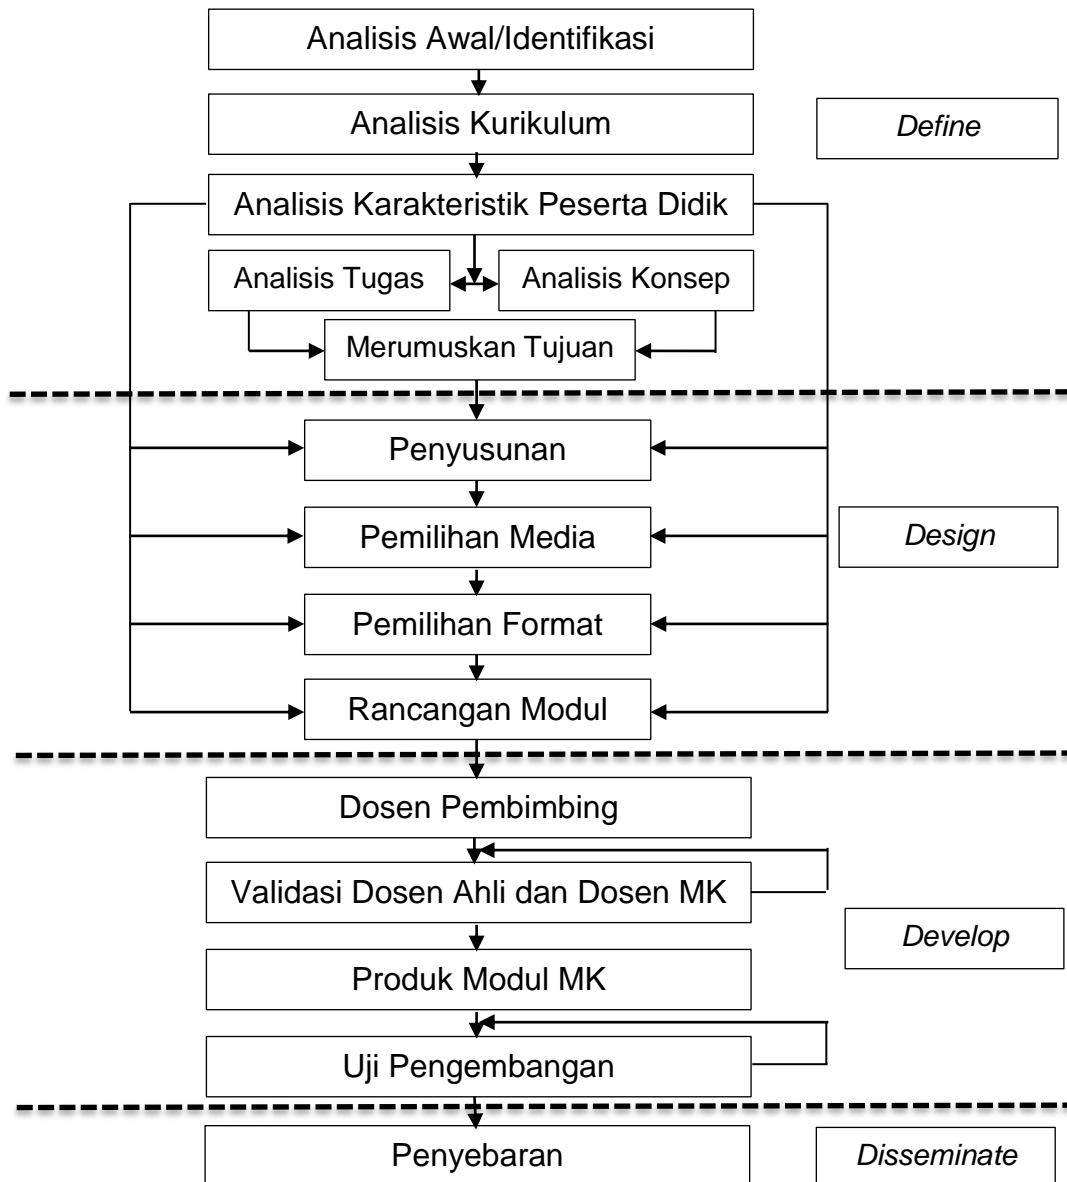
Analisis Awal/Identifikasi

Analisis Kurikulum

Define

Analisis Karakteristik Peserta Didik

Analisis Tugas

Analisis Konsep

Merumuskan Tujuan

Penyusunan

Pemilihan Media

Design

Pemilihan Format

Rancangan Modul

Dosen Pembimbing

Validasi Dosen Ahli dan Dosen MK

Develop

Produk Modul MK

Uji Pengembangan

Penyebaran

Disseminate